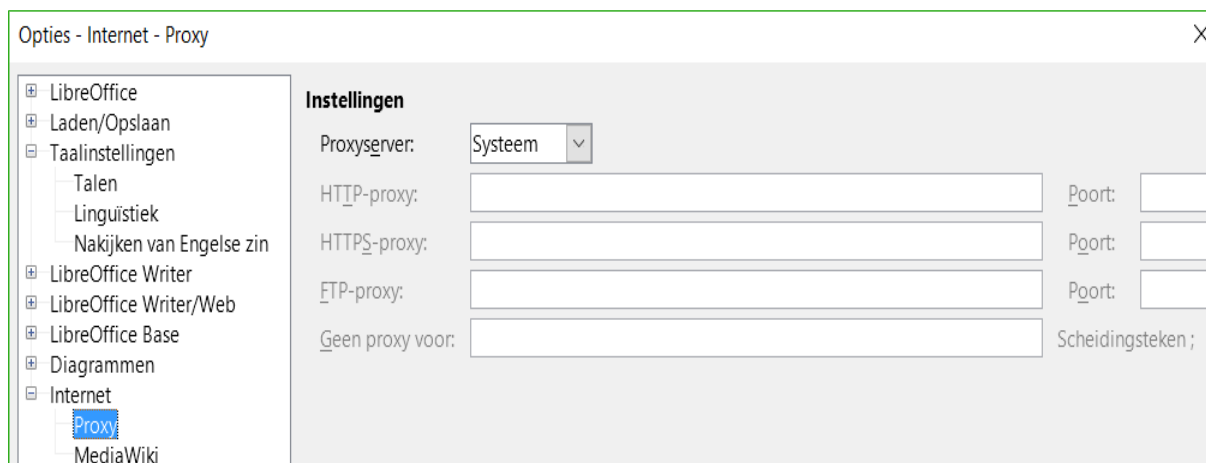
Opties - Internet - Proxy

LibreOffice
Laden/Opslaan
Taalinstellingen
Talen
Linguïstiek
Nakijken van Engelse zin
LibreOffice Writer
LibreOffice Writer/Web
LibreOffice Base
Diagrammen
Internet
Proxy
MediaWiki

Instellingen

Proxyserver: Systeem

HTTP-proxy: Poort:

HTTPS-proxy: Poort:

FTP-proxy: Poort:

Geen proxy voor: Scheidingsteken ;